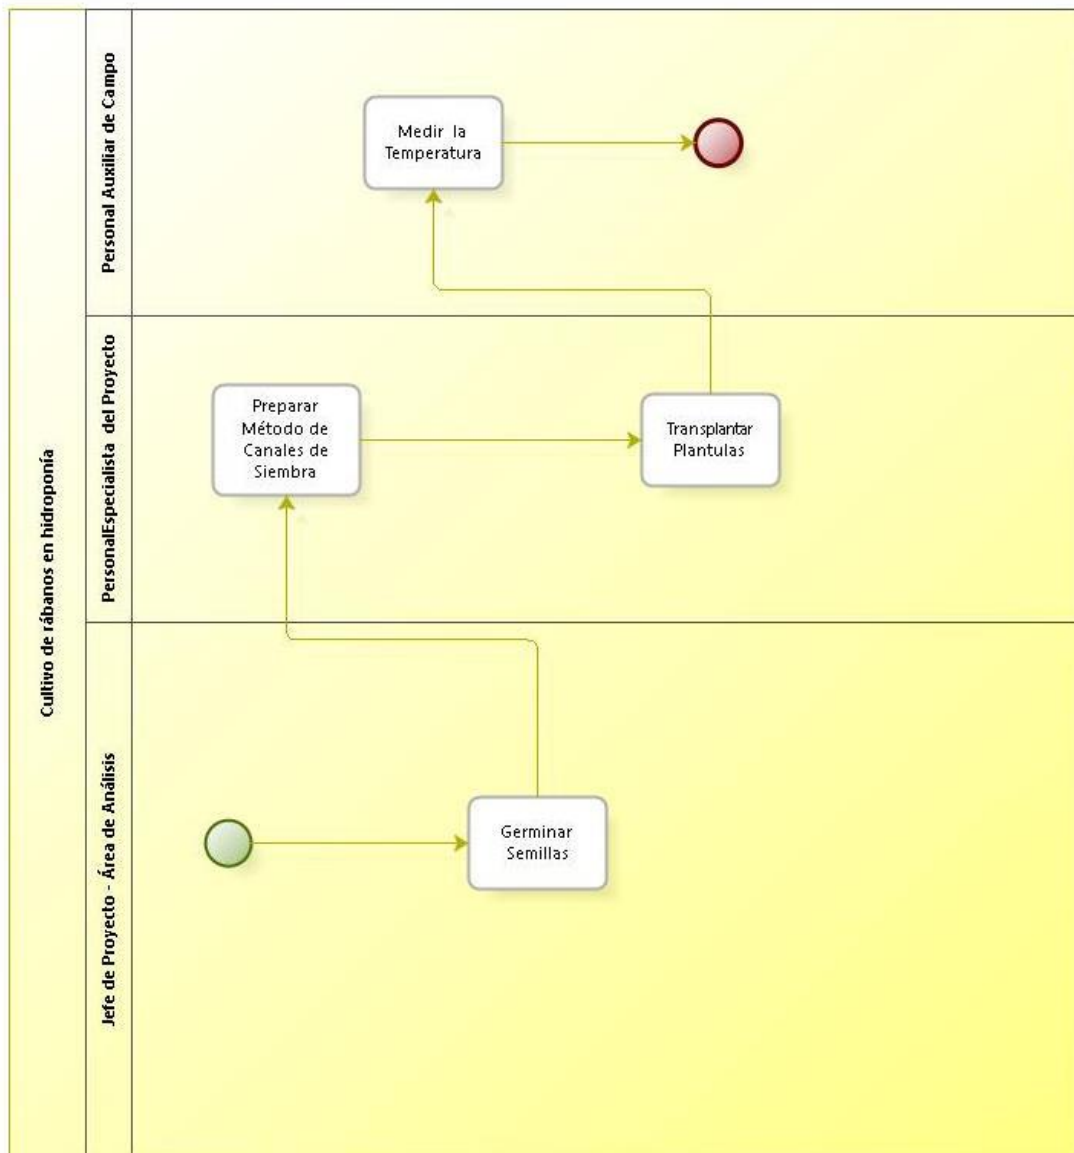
Cultivo de rábanos en hidroponía

Personal Auxiliar de Campo

Medir la Temperatura

PersonalEspecialista del Proyecto

Preparar Método de Canales de Siembra

Transplantar Plantulas

Jefe de Proyecto - Área de Análisis

Germinar Semillas